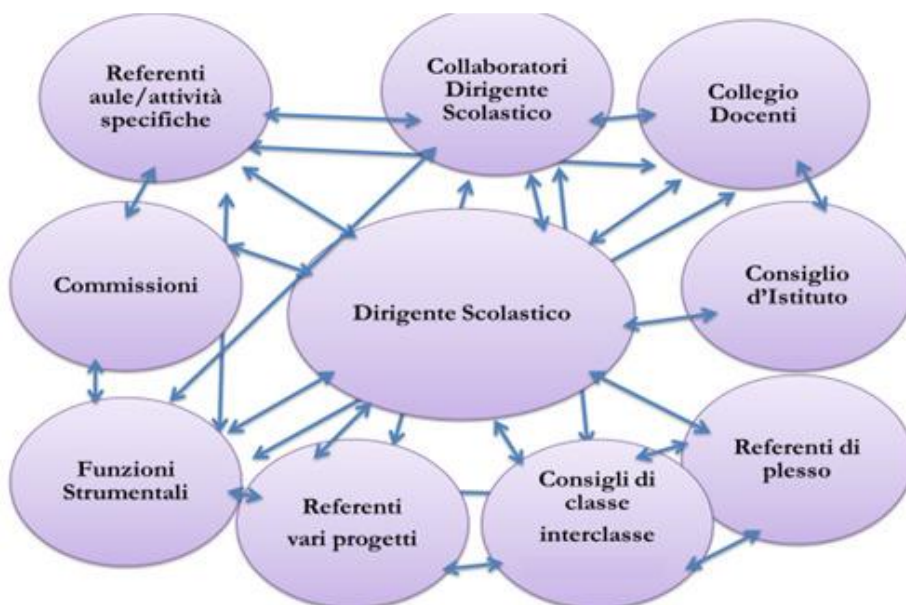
Referenti aule/attività specifiche

Collaboratori Dirigente Scolastico

Collegio Docenti

Commissioni

Dirigente Scolastico

Consiglio d'Istituto

Funzioni Strumentali

Referenti vari progetti

Consigli di classe interclasse

Referenti di plesso